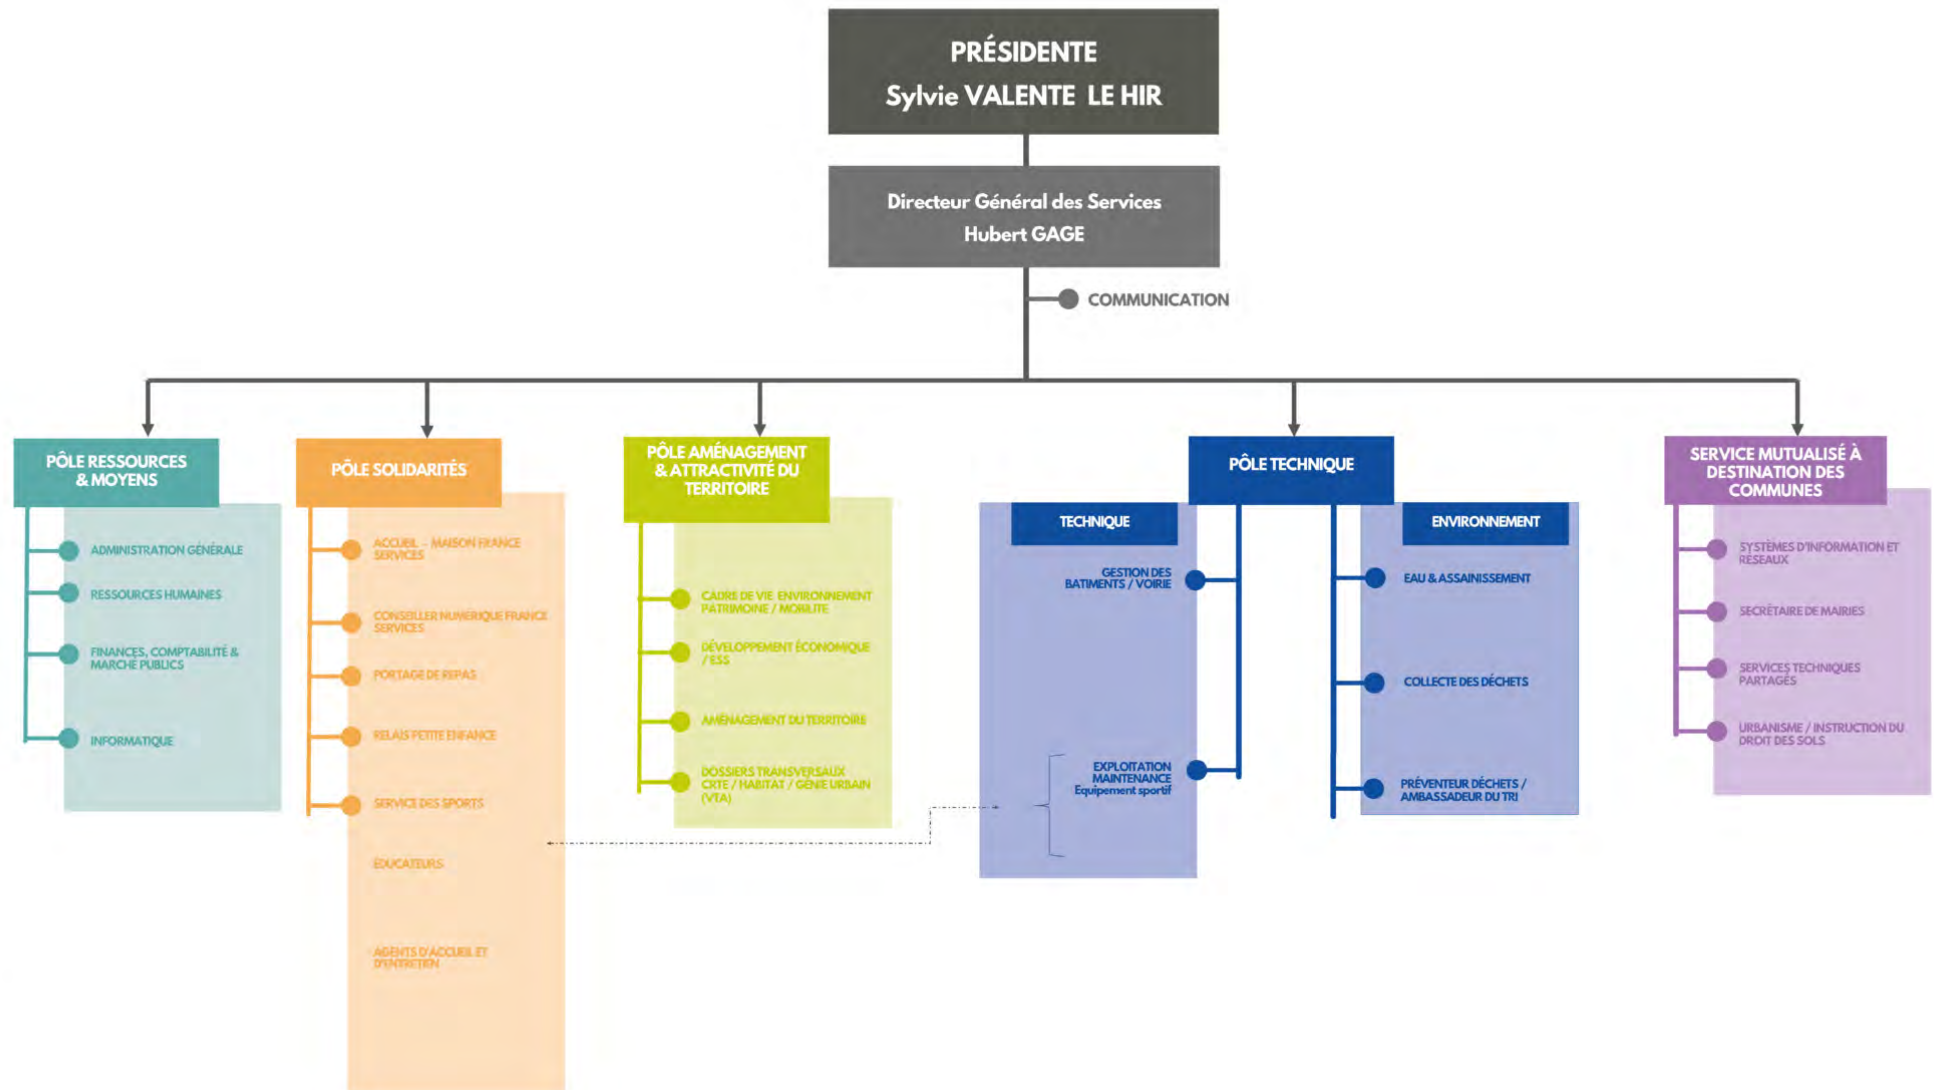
PRÉSIDENTE
Sylvie VALENTE LE HIR

Directeur Général des Services
Hubert GAGE

COMMUNICATION

PÔLE RESSOURCES & MOYENS

ADMINISTRATION GÉNÉRALE

RESSOURCES HUMAINES

FINANCES, COMPTABILITÉ & MARCHÉ PUBLICS

INFORMATIQUE

PÔLE SOLIDARITÉS

ACCUEIL - MAISON FRANCE SERVICES

CONSEILLER NUMÉRIQUE FRANCE SERVICES

PORTAGE DE REPAS

RELAIS PETITE ENFANCE

SERVICE DES SPORTS

ÉDUCATEURS

AGENTS D'ACCUEIL ET D'ENTRETIEN

PÔLE AMÉNAGEMENT & ATTRACTIVITÉ DU TERRITOIRE

CADRE DE VIE ENVIRONNEMENT PATRIMOINE / MOBILITÉ

DÉVELOPPEMENT ÉCONOMIQUE / ESS

AMÉNAGEMENT DU TERRITOIRE

DOSSIERS TRANSVERSAUX CRTE / HABITAT / GÉNIE URBAIN (VTA)

PÔLE TECHNIQUE

TECHNIQUE

GESTION DES BATIMENTS / VOIRIE

EXPLOITATION MAINTENANCE Equipement sportif

ENVIRONNEMENT

EAU & ASSAINISSEMENT

COLLECTE DES DÉCHETS

PRÉVENTEUR DÉCHETS / AMBASSADEUR DU TRI

SERVICE MUTUALISÉ À DESTINATION DES COMMUNES

SYSTÈMES D'INFORMATION ET RÉSEAUX

SECRÉTAIRE DE MAIRIES

SERVICES TECHNIQUES PARTAGÉS

URBANISME / INSTRUCTION DU DROIT DES SOLS